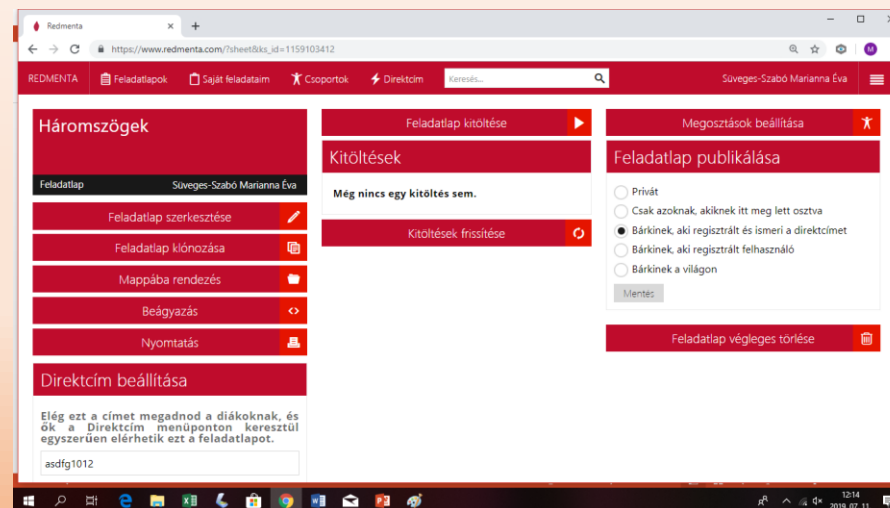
Redmenta ×
+
https://www.redmenta.com/?sheet&ks_id=1159103412

REDMENTA Feladatlapok Saját feladataim Csoportok Direktcím Keresés... Süveges-Szabó Marianna Éva

Háromszögek

Feladatlap Süveges-Szabó Marianna Éva

Feladatlap szerkesztése

Feladatlap klónozása

Mappába rendezés

Beágyazás

Nyomtatás

Direktcím beállítása

Elég ezt a címet megadnod a diákoknak, és ők a Direktcím menüponton keresztül egyszerűen elérhetik ezt a feladatlapot.

asdfg1012

Feladatlap kitöltése

Kitöltések

Még nincs egy kitöltés sem.

Kitöltések frissítése

Megosztások beállítása

Feladatlap publikálása

Privát

Csak azoknak, akiknek itt meg lett osztva

Bárkinek, aki regisztrált és ismeri a direktcímet

Bárkinek, aki regisztrált felhasználó

Bárkinek a világon

Mentés

Feladatlap végleges törlése

12:14
2019. 07. 11.